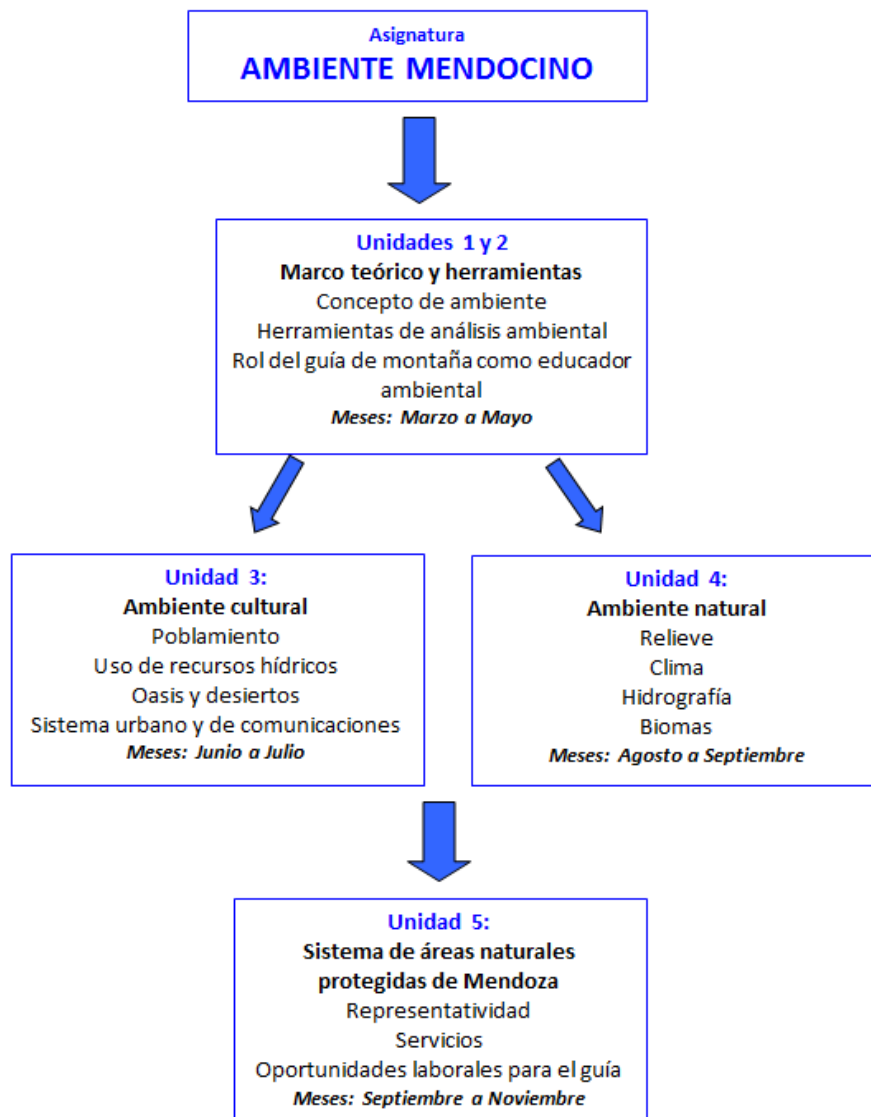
Asignatura
AMBIENTE MENDOCINO

Unidades 1 y 2
Marco teórico y herramientas
Concepto de ambiente
Herramientas de análisis ambiental
Rol del guía de montaña como educador ambiental
Meses: Marzo a Mayo

Unidad 3:
Ambiente cultural
Poblamiento
Uso de recursos hídricos
Oasis y desiertos
Sistema urbano y de comunicaciones
Meses: Junio a Julio

Unidad 4:
Ambiente natural
Relieve
Clima
Hidrografía
Biomas
Meses: Agosto a Septiembre

Unidad 5:
Sistema de áreas naturales protegidas de Mendoza
Representatividad
Servicios
Oportunidades laborales para el guía
Meses: Septiembre a Noviembre